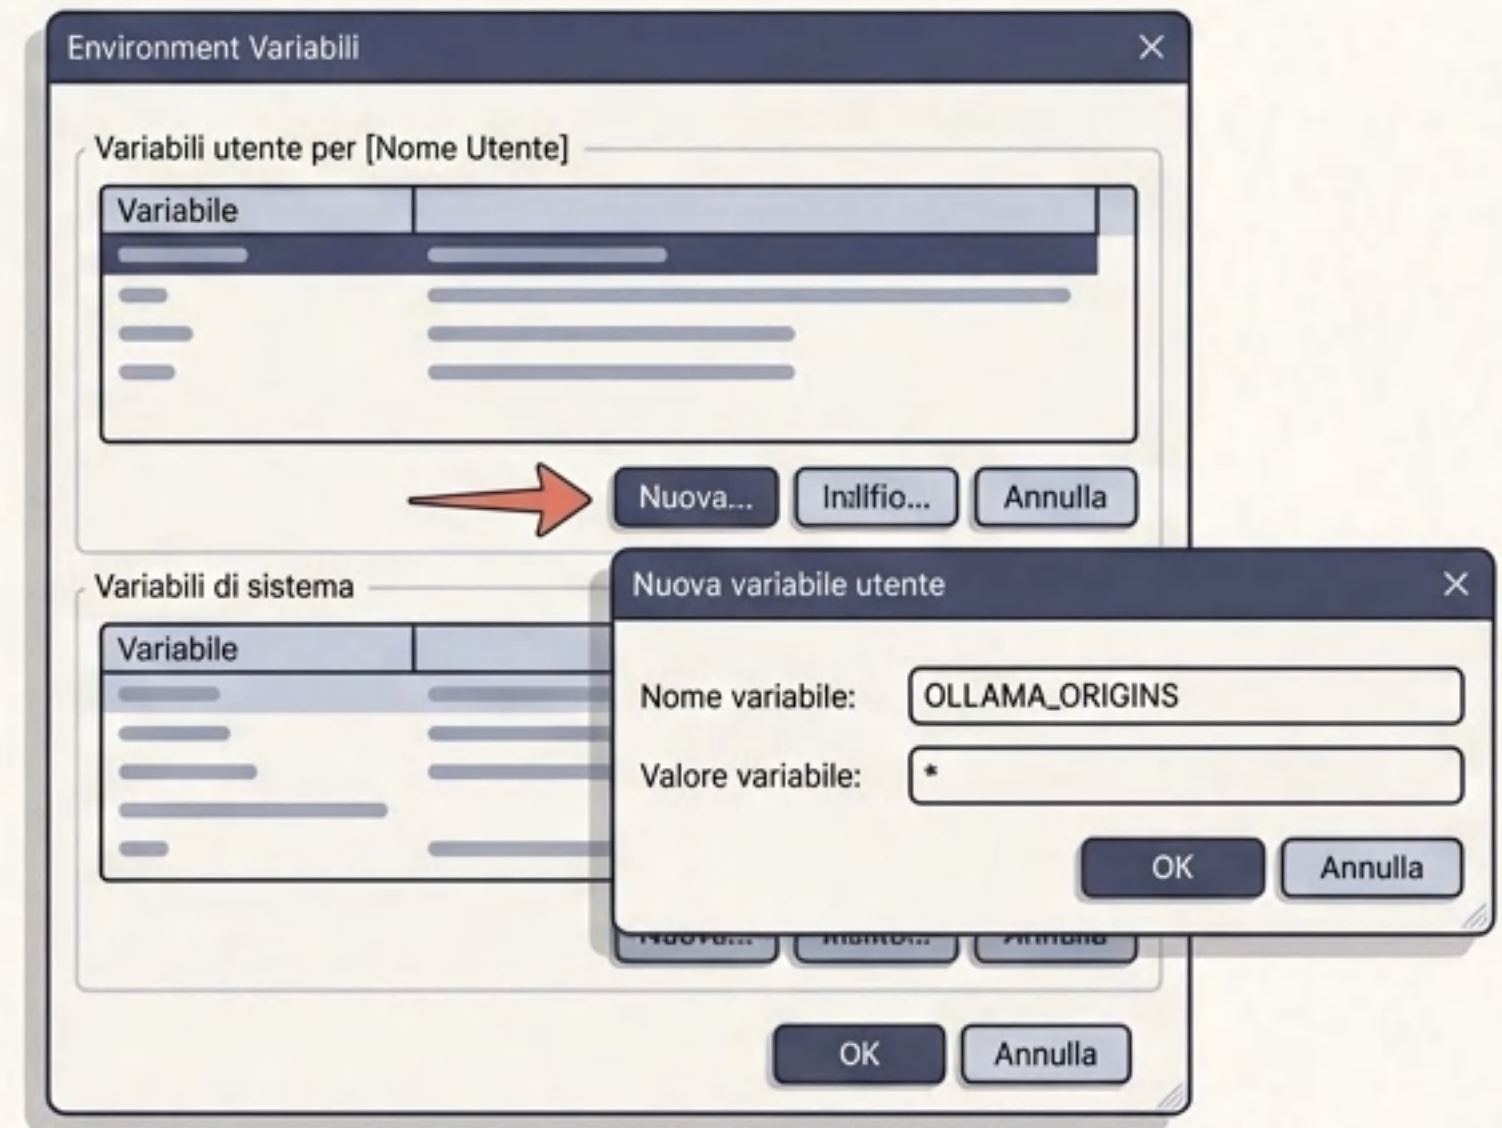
Environment Variabili ×

Variabili utente per [Nome Utente]

| Variabile | |
|---|---|

Nuova... Inlifio... Annulla

Variabili di sistema

| Variabile | |
|---|---|

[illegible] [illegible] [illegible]

Nuova variabile utente ×

Nome variabile: OLLAMA_ORIGINS

Valore variabile: *

OK Annulla

OK Annulla